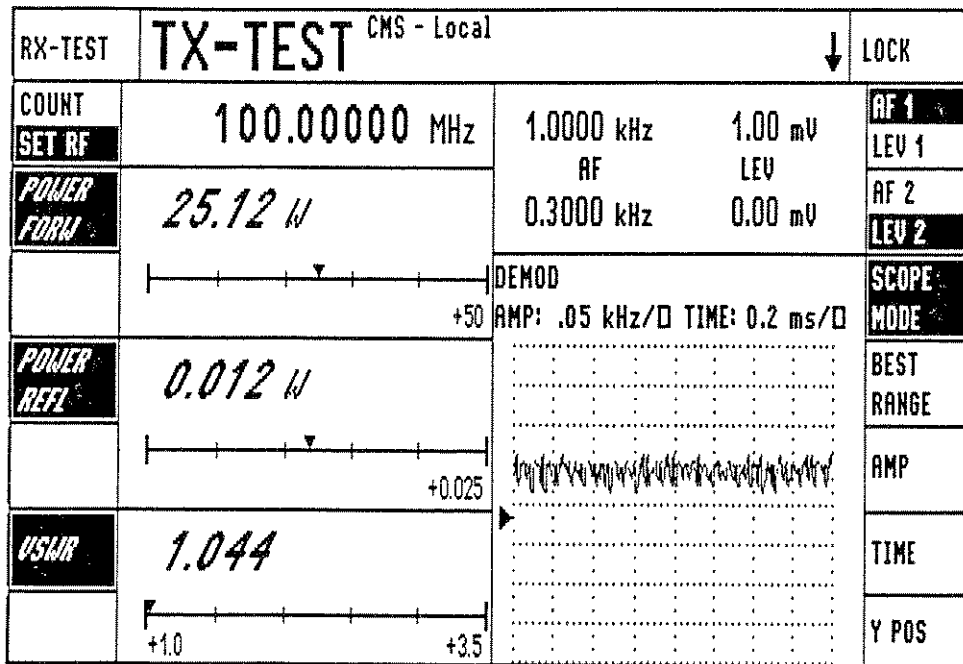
RX-TEST

TX-TEST CMS - Local

LOCK

COUNT

SET RF

100.00000 MHz

1.0000 kHz 1.00 mV

AF LEV

0.3000 kHz 0.00 mV

AF 1

LEV 1

AF 2

LEV 2

POWER FORW

25.12 W

+50

DEMOD

AMP: .05 kHz/□ TIME: 0.2 ms/□

SCOPE MODE

POWER REFL

0.012 W

+0.025

BEST RANGE

AMP

VSWR

1.044

TIME

+1.0

+3.5

Y POS